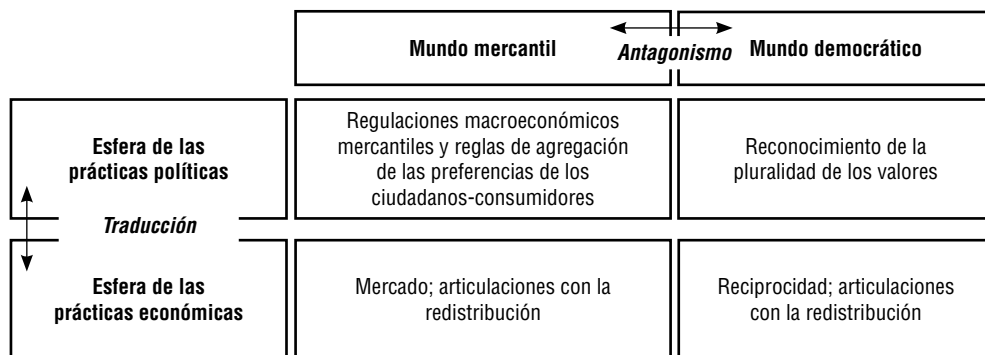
| | Mundo mercantil | *Antagonismo* Mundo democrático |
|---|---|---|
| Esfera de las prácticas políticas | Regulaciones macroeconómicos mercantiles y reglas de agregación de las preferencias de los ciudadanos-consumidores | Reconocimiento de la pluralidad de los valores |
| *Traducción* | | |
| Esfera de las prácticas económicas | Mercado; articulaciones con la redistribución | Reciprocidad; articulaciones con la redistribución |